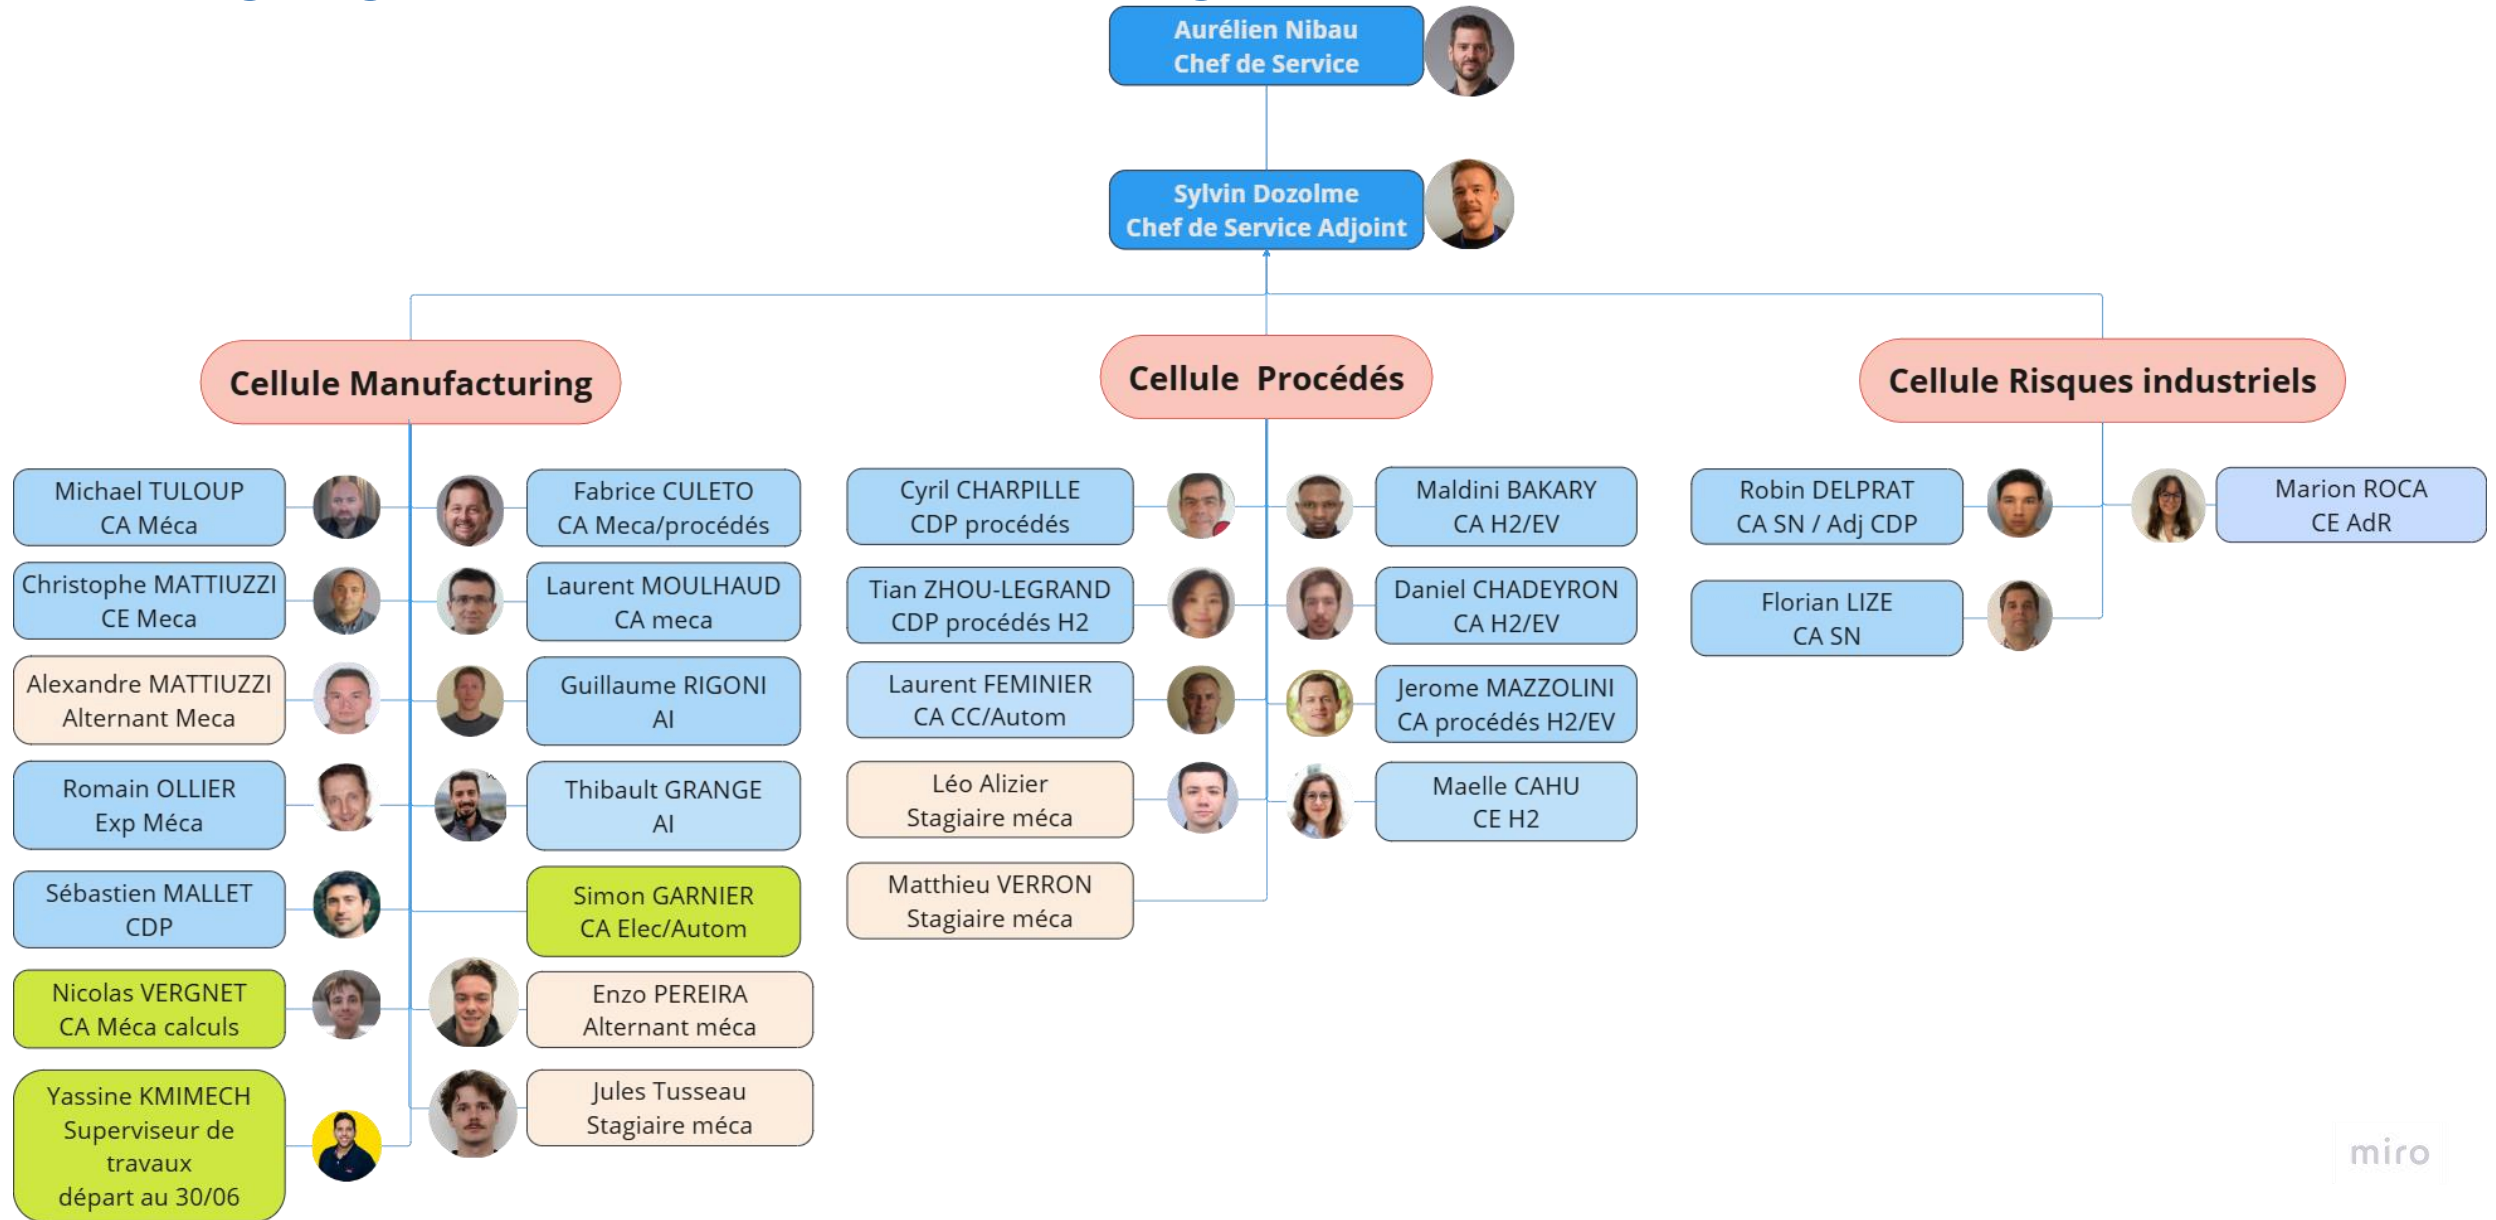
Aurélien Nibau
Chef de Service

Sylvin Dozolme
Chef de Service Adjoint

Cellule Manufacturing

Michael TULOUP
CA Méca

Fabrice CULETO
CA Meca/procédés

Christophe MATTIUZZI
CE Meca

Laurent MOULHAUD
CA meca

Alexandre MATTIUZZI
Alternant Meca

Guillaume RIGONI
AI

Romain OLLIER
Exp Méca

Thibault GRANGE
AI

Sébastien MALLET
CDP

Simon GARNIER
CA Elec/Autom

Nicolas VERGNET
CA Méca calculs

Enzo PEREIRA
Alternant méca

Yassine KMIMECH
Superviseur de travaux
départ au 30/06

Jules Tusseau
Stagiaire méca

Cellule Procédés

Cyril CHARPILLE
CDP procédés

Maldini BAKARY
CA H2/EV

Tian ZHOU-LEGRAND
CDP procédés H2

Daniel CHADEYRON
CA H2/EV

Laurent FEMINIER
CA CC/Autom

Jerome MAZZOLINI
CA procédés H2/EV

Léo Alizier
Stagiaire méca

Maelle CAHU
CE H2

Matthieu VERRON
Stagiaire méca

Cellule Risques industriels

Robin DELPRAT
CA SN / Adj CDP

Marion ROCA
CE AdR

Florian LIZE
CA SN

miro